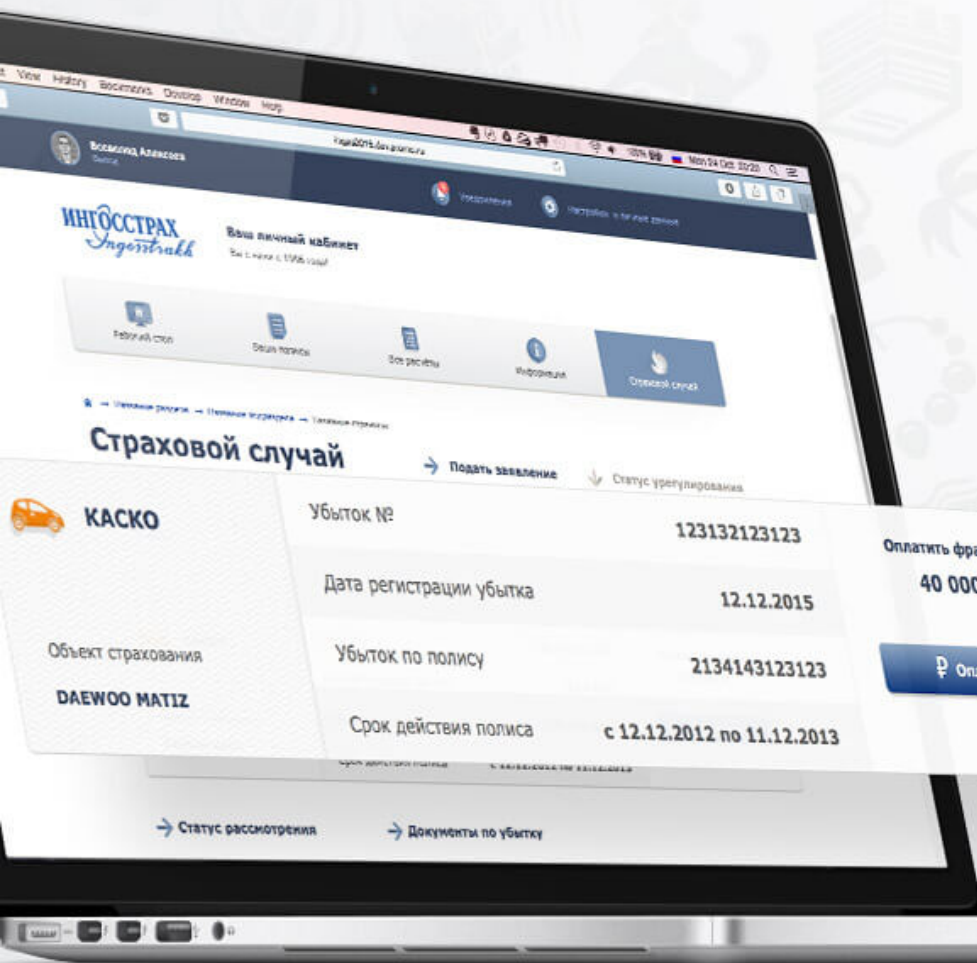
View History Bookmarks Develop Window Help

Всеволод Алексеев

Уведомления

Настройки личного кабинета

ИНГОССТРАХ Ingosstrakh

Ваш личный кабинет

Рабочий стол

Ваши полисы

Все расчёты

Информация

Страховой случай

Страховой случай

→ Подать заявление

Статус урегулирования

КАСКО

Объект страхования

DAEWOO MATIZ

Убыток №

123132123123

Дата регистрации убытка

12.12.2015

Убыток по полису

2134143123123

Срок действия полиса

с 12.12.2012 по 11.12.2013

Оплатить фра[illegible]

40 000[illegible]

₽ Опл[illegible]

→ Статус рассмотрения

→ Документы по убытку